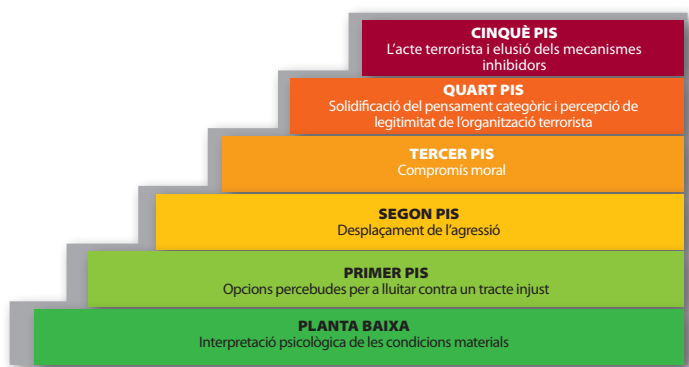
CINQUÈ PIS
L'acte terrorista i elusió dels mecanismes inhibidors

QUART PIS
Solidificació del pensament categòric i percepció de legitimitat de l'organització terrorista

TERCER PIS
Compromís moral

SEGON PIS
Desplaçament de l'agressió

PRIMER PIS
Opcions percebudes per a lluitar contra un tracte injust

PLANTA BAIXA
Interpretació psicològica de les condicions materials